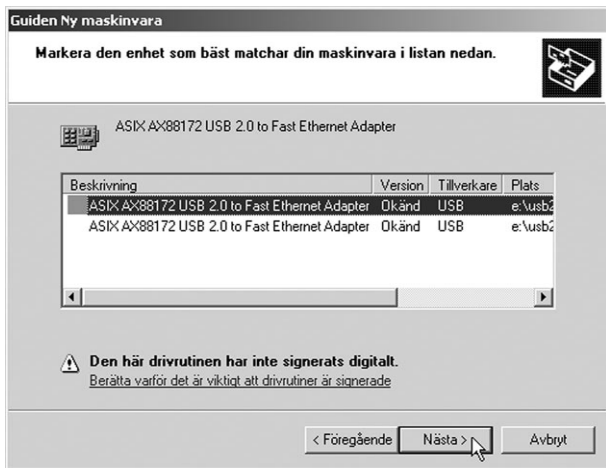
Guiden Ny maskinvara

Markera den enhet som bäst matchar din maskinvara i listan nedan.

ASIX AX88172 USB 2.0 to Fast Ethernet Adapter

| Beskrivning | Version | Tillverkare | Plats |
|---|---|---|---|
| ASIX AX88172 USB 2.0 to Fast Ethernet Adapter | Okänd | USB | e:\usb2 |
| ASIX AX88172 USB 2.0 to Fast Ethernet Adapter | Okänd | USB | e:\usb2 |

Den här drivrutinen har inte signerats digitalt.
Berätta varför det är viktigt att drivrutiner är signerade

< Föregående Nästa > Avbryt